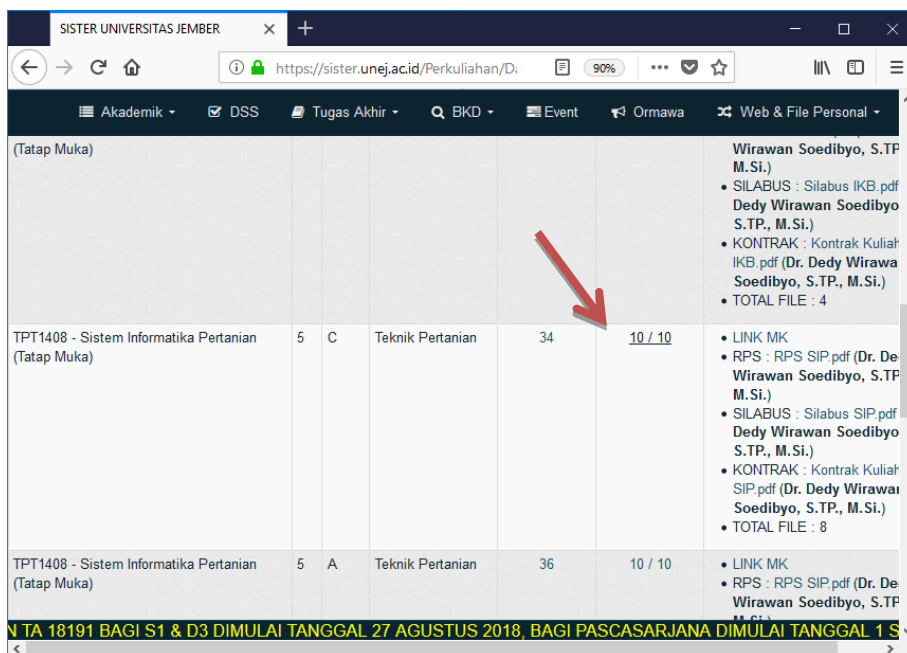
SISTER UNIVERSITAS JEMBER ×

https://sister.unej.ac.id/Perkuliahan/D 90%

Akademik DSS Tugas Akhir BKD Event Ormawa Web & File Personal

(Tatap Muka)

Wirawan Soedibyo, S.TP M.Si.)
• SILABUS : Silabus IKB.pdf Dedy Wirawan Soedibyo S.TP., M.Si.)
• KONTRAK : Kontrak Kuliah IKB.pdf (Dr. Dedy Wirawa Soedibyo, S.TP., M.Si.)
• TOTAL FILE : 4

| TPT1408 - Sistem Informatika Pertanian (Tatap Muka) | 5 | C | Teknik Pertanian | 34 | 10 / 10 | • LINK MK • RPS : RPS SIP.pdf (Dr. De Wirawan Soedibyo, S.TP M.Si.) • SILABUS : Silabus SIP.pdf Dedy Wirawan Soedibyo S.TP., M.Si.) • KONTRAK : Kontrak Kuliah SIP.pdf (Dr. Dedy Wirawa Soedibyo, S.TP., M.Si.) • TOTAL FILE : 8 |
|---|---|---|---|---|---|---|
| TPT1408 - Sistem Informatika Pertanian (Tatap Muka) | 5 | A | Teknik Pertanian | 36 | 10 / 10 | • LINK MK • RPS : RPS SIP.pdf (Dr. De Wirawan Soedibyo, S.TP |

N TA 18191 BAGI S1 & D3 DIMULAI TANGGAL 27 AGUSTUS 2018, BAGI PASCASARJANA DIMULAI TANGGAL 1 S